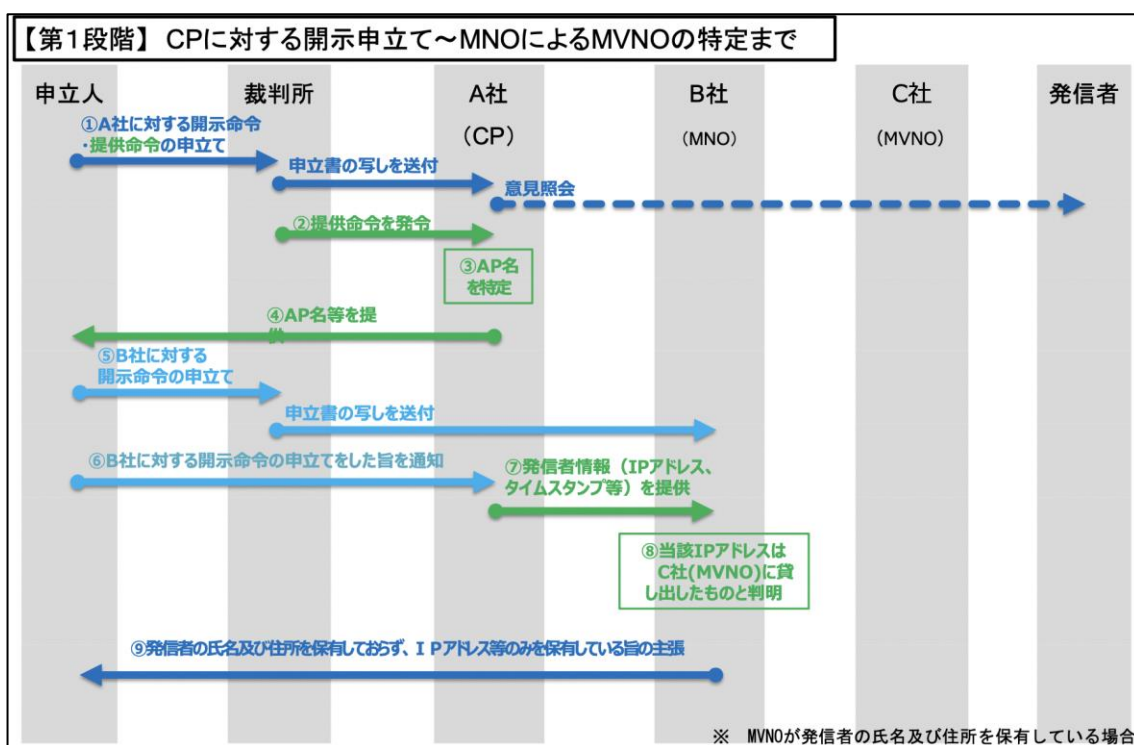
【第1段階】 CPに対する開示申立て～MNOによるMVNOの特定まで

申立人

裁判所

A社
（CP）

B社
（MNO）

C社
（MVNO）

発信者

①A社に対する開示命令・提供命令の申立て

申立書の写しを送付

意見照会

②提供命令を発令

③AP名を特定

④AP名等を提供

⑤B社に対する開示命令の申立て

申立書の写しを送付

⑥B社に対する開示命令の申立てをした旨を通知

⑦発信者情報（IPアドレス、タイムスタンプ等）を提供

⑧当該IPアドレスはC社(MVNO)に貸し出したものと判明

⑨発信者の氏名及び住所を保有しておらず、ＩＰアドレス等のみを保有している旨の主張

※ MVNOが発信者の氏名及び住所を保有している場合